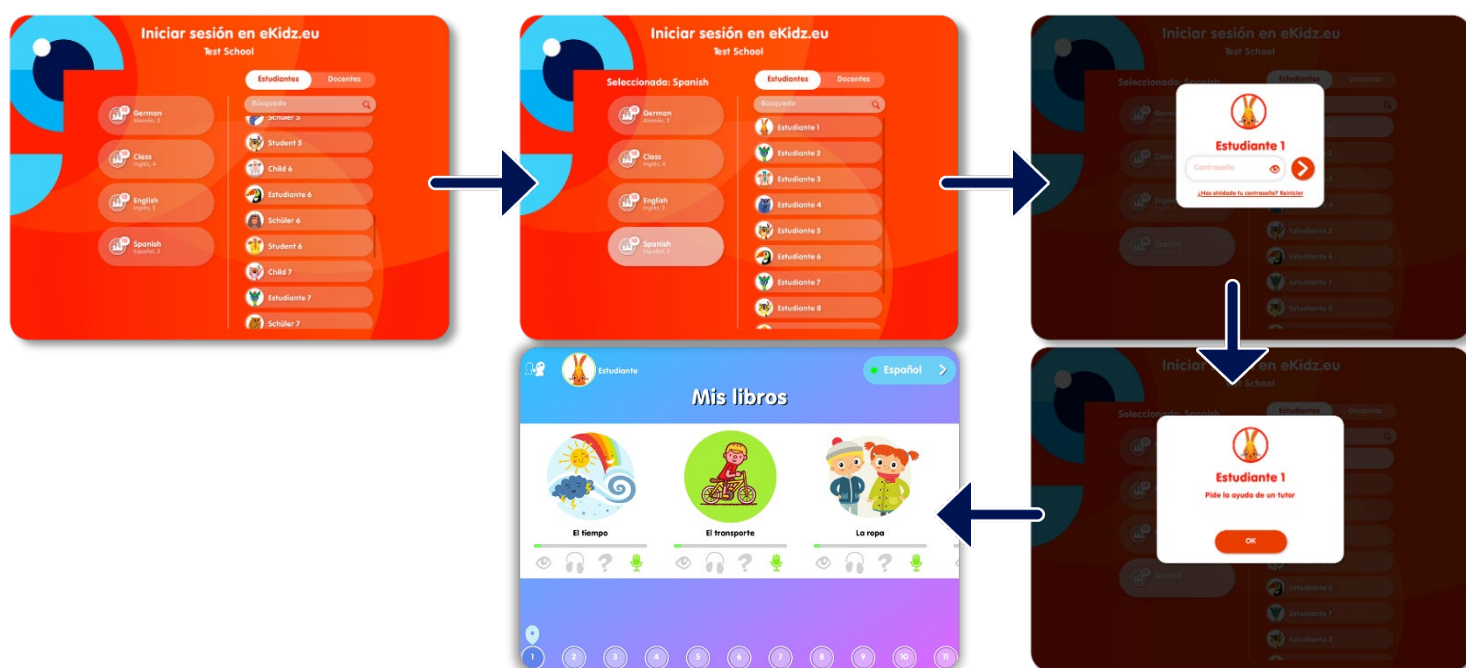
Iniciar sesión en eKidz.eu
Test School

Estudiantes
Docentes

German
Alemán, 5

Class
Inglés, 4

English
Inglés, 3

Spanish
Español, 3

Búsqueda

Schüler 5
Student 5
Child 6
Estudiante 6
Schüler 6
Student 6
Child 7
Estudiante 7
Schüler 7

Iniciar sesión en eKidz.eu
Test School

Seleccionada: Spanish

Estudiantes
Docentes

German
Alemán, 5

Class
Inglés, 4

English
Inglés, 3

Spanish
Español, 3

Búsqueda

Estudiante 1
Estudiante 2
Estudiante 3
Estudiante 4
Estudiante 5
Estudiante 6
Estudiante 7
Estudiante 8

Iniciar sesión en eKidz.eu
Test School

Estudiante 1
Contraseña
¿Has olvidado tu contraseña? Reiniciar

Iniciar sesión en eKidz.eu
Test School

Estudiante 1
Pide la ayuda de un tutor
OK

Estudiante
Español
Mis libros

El tiempo
El transporte
La ropa

1 2 3 4 5 6 7 8 9 10 11